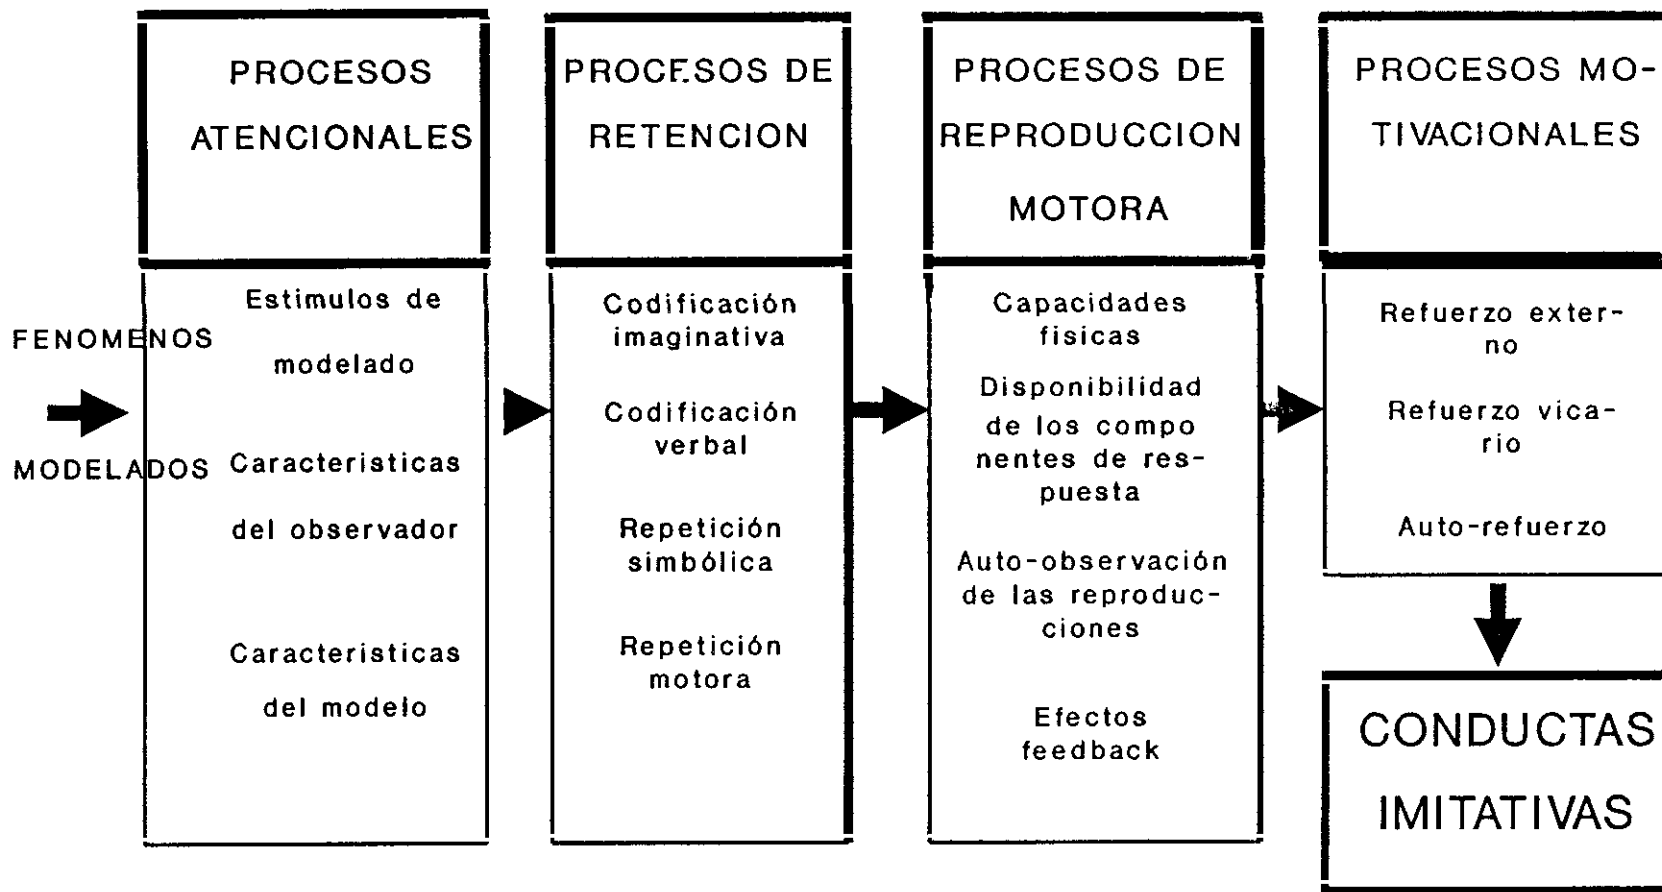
FENOMENOS MODELADOS

PROCESOS ATENCIONALES

Estimulos de modelado

Caracteristicas del observador

Caracteristicas del modelo

PROCESOS DE RETENCION

Codificación imaginativa

Codificación verbal

Repetición simbólica

Repetición motora

PROCESOS DE REPRODUCCION MOTORA

Capacidades fisicas

Disponibilidad de los componentes de respuesta

Auto-observación de las reproducciones

Efectos feedback

PROCESOS MOTIVACIONALES

Refuerzo externo

Refuerzo vicario

Auto-refuerzo

CONDUCTAS IMITATIVAS